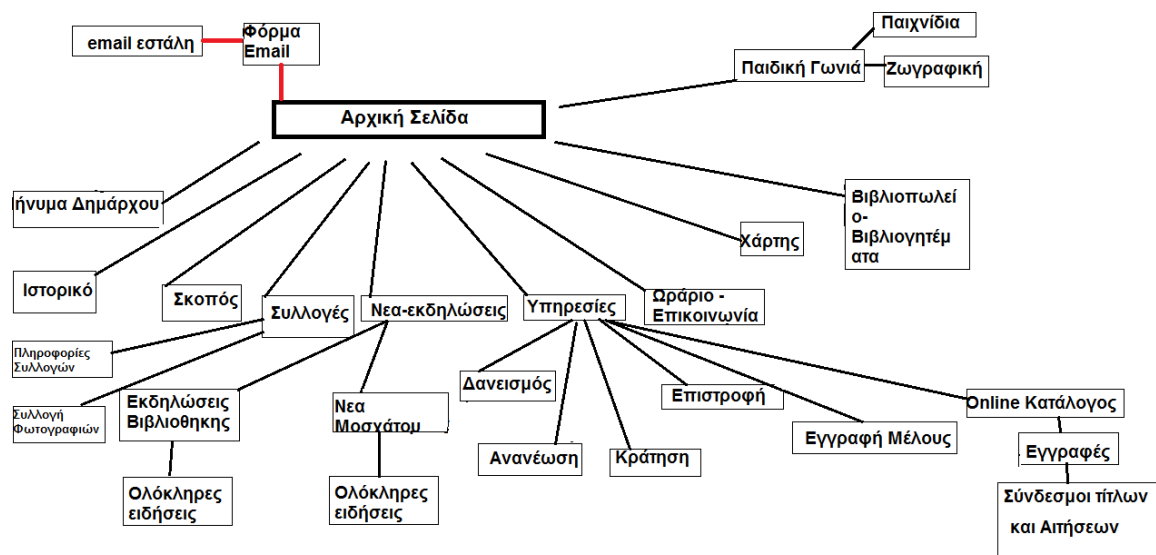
email εστάλη

Φόρμα Email

Παιχνίδια

Παιδική Γωνιά

Ζωγραφική

Αρχική Σελίδα

ήνυμα Δημάρχου

Βιβλιοπωλείο-Βιβλιογητέματα

Χάρτης

Ιστορικό

Σκοπός

Συλλογές

Νεα-εκδηλώσεις

Υπηρεσίες

Ωράριο - Επικοινωνία

Πληροφορίες Συλλογών

Συλλογή Φωτογραφιών

Εκδηλώσεις Βιβλιοθηκης

Νεα Μοσχάτου

Δανεισμός

Επιστροφή

Online Κατάλογος

Ανανέωση

Κράτηση

Εγγραφή Μέλους

Εγγραφές

Ολόκληρες ειδήσεις

Ολόκληρες ειδήσεις

Σύνδεσμοι τίτλων και Αιτήσεων